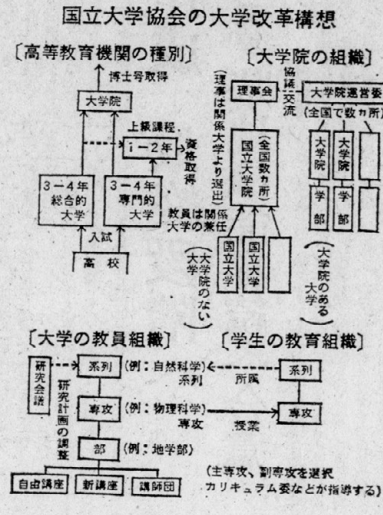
国立大学協会の大学改革構想

〔高等教育機関の種別〕

博士号取得

大学院

上級課程

1～2年

資格取得

3～4年 総合的大学

3～4年 専門的大学

入試

高校

〔大学院の組織〕

（理事は関係大学より選出）

理事会

協議交流

大学院運営委

（全国で数カ所）

（全国数カ所）国立大学院

大学院

大学院

学部

学部

教員は関係大学の兼任

国立大学

国立大学

（大学院のない大学）

（大学院のある大学）

〔大学の教員組織〕

研究会議

研究計画の調整

系列

（例：自然科学）

専攻

（例：物理科学）

部

（例：地学部）

自由講座

新講座

講師団

〔学生の教育組織〕

系列

系列

所属

専攻

専攻

授業

（主専攻、副専攻を選択 カリキュラム委などが指導する）